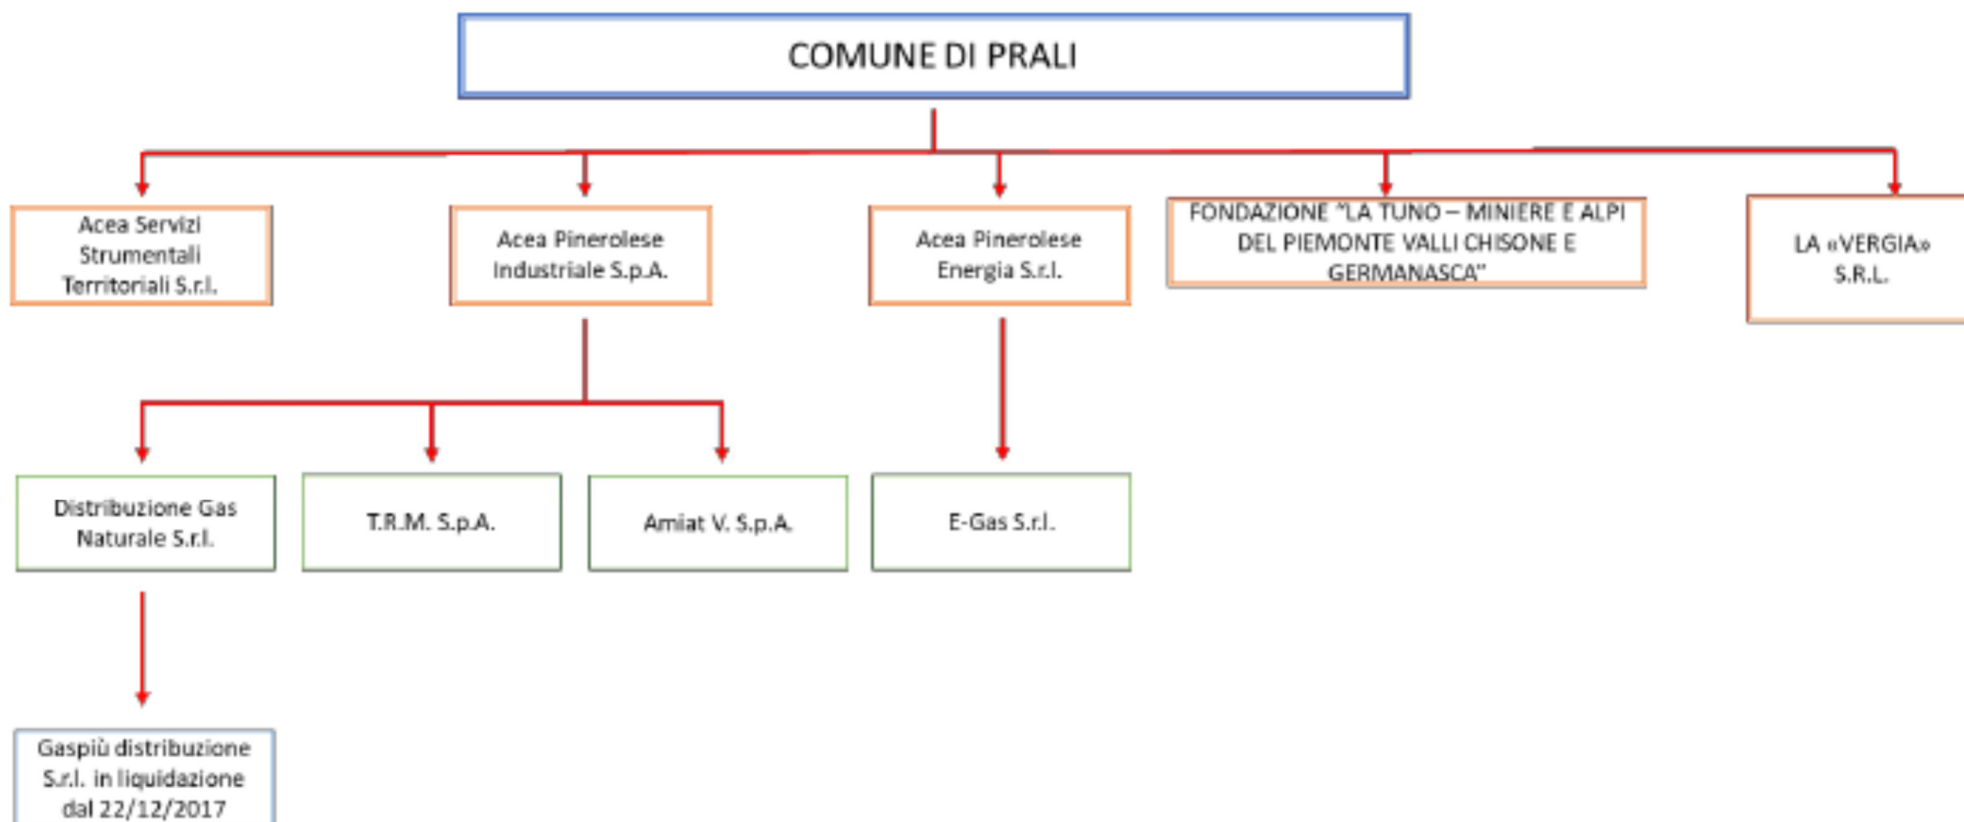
COMUNE DI PRALI

Acea Servizi Strumentali Territoriali S.r.l.

Acea Pinerolese Industriale S.p.A.

Acea Pinerolese Energia S.r.l.

FONDAZIONE "LA TUNO – MINIERE E ALPI DEL PIEMONTE VALLI CHISONE E GERMANASCA"

LA «VERGIA» S.R.L.

Distribuzione Gas Naturale S.r.l.

T.R.M. S.p.A.

Amiat V. S.p.A.

E-Gas S.r.l.

Gaspiù distribuzione S.r.l. in liquidazione dal 22/12/2017